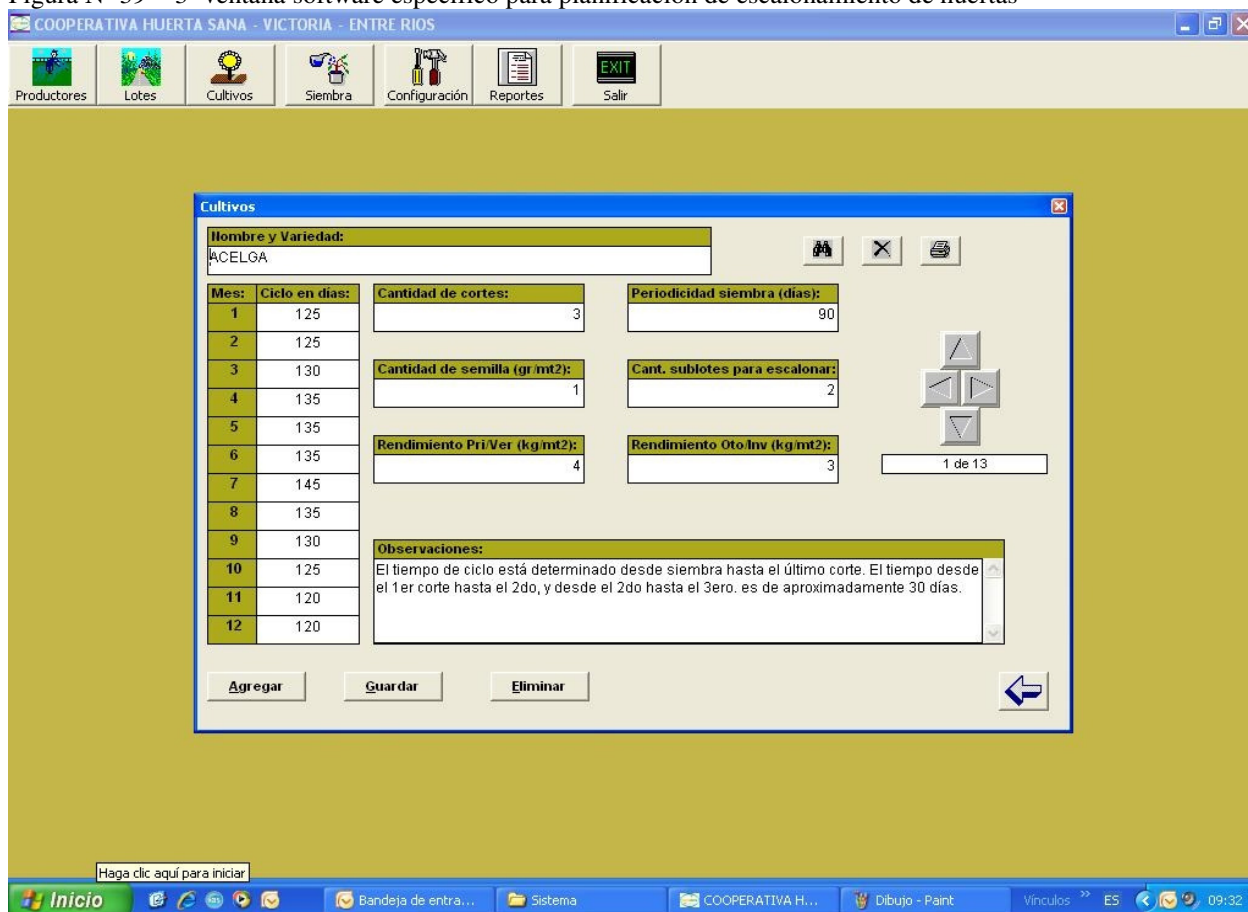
Figura N° 39 – 5° ventana software específico para planificación de escalonamiento de huertas

COOPERATIVA HUERTA SANA - VICTORIA - ENTRE RIOS

Productores Lotes Cultivos Siembra Configuración Reportes EXIT Salir

Cultivos

Nombre y Variedad:
ACELGA

| Mes: | Ciclo en días: |
|---|---|
| 1 | 125 |
| 2 | 125 |
| 3 | 130 |
| 4 | 135 |
| 5 | 135 |
| 6 | 135 |
| 7 | 145 |
| 8 | 135 |
| 9 | 130 |
| 10 | 125 |
| 11 | 120 |
| 12 | 120 |

Cantidad de cortes: 3

Periodicidad siembra (días): 90

Cantidad de semilla (gr/mt2): 1

Cant. sublotes para escalonar: 2

Rendimiento Pri/Ver (kg/mt2): 4

Rendimiento Oto/Inv (kg/mt2): 3

1 de 13

Observaciones:
El tiempo de ciclo está determinado desde siembra hasta el último corte. El tiempo desde el 1er corte hasta el 2do, y desde el 2do hasta el 3ero. es de aproximadamente 30 días.

Agregar Guardar Eliminar

Haga clic aquí para iniciar

Inicio Bandeja de entra... Sistema COOPERATIVA H... Dibujo - Paint Vínculos » ES 09:32